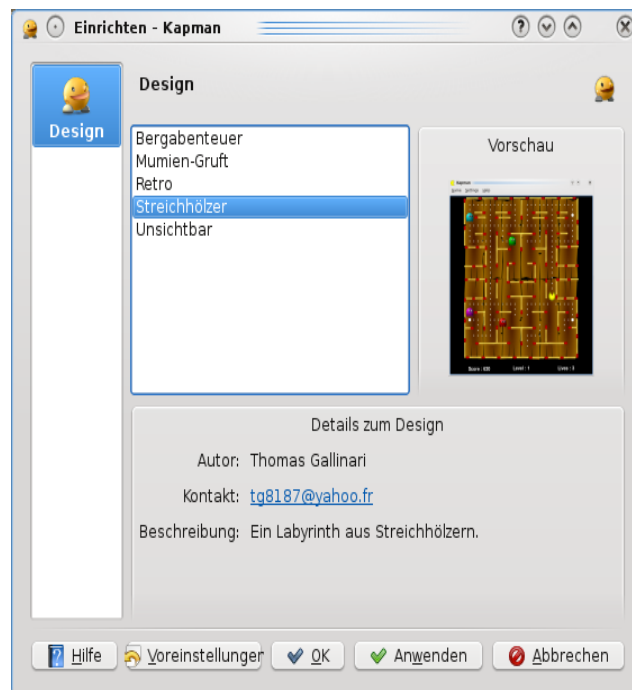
Einrichten - Kapman

Design

Design

Bergabenteuer
Mumien-Gruft
Retro
Streichhölzer
Unsichtbar

Vorschau

Details zum Design

Autor: Thomas Gallinari

Kontakt: tg8187@yahoo.fr

Beschreibung: Ein Labyrinth aus Streichhölzern.

Hilfe
Voreinstellunger
OK
Anwenden
Abbrechen